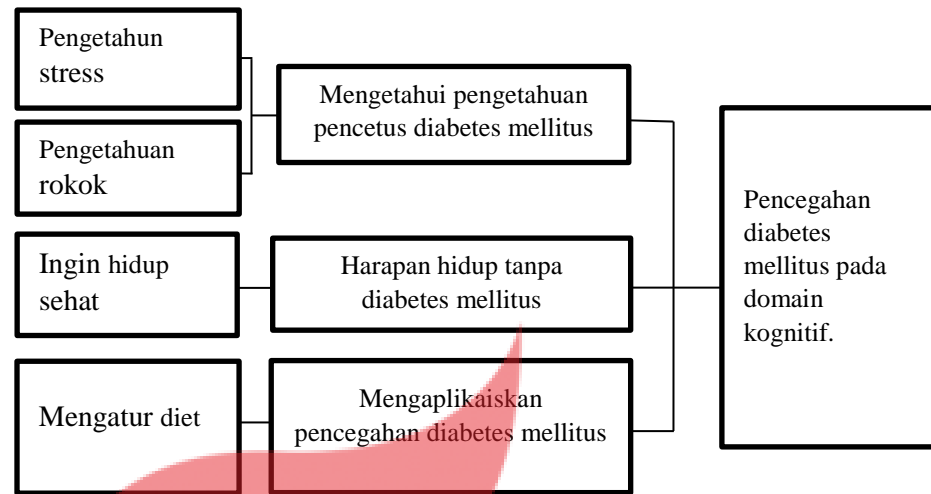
Pengetahun stress

Pengetahuan rokok

Mengetahui pengetahuan pencetus diabetes mellitus

Ingin hidup sehat

Harapan hidup tanpa diabetes mellitus

Mengatur diet

Mengaplikaiskan pencegahan diabetes mellitus

Pencegahan diabetes mellitus pada domain kognitif.